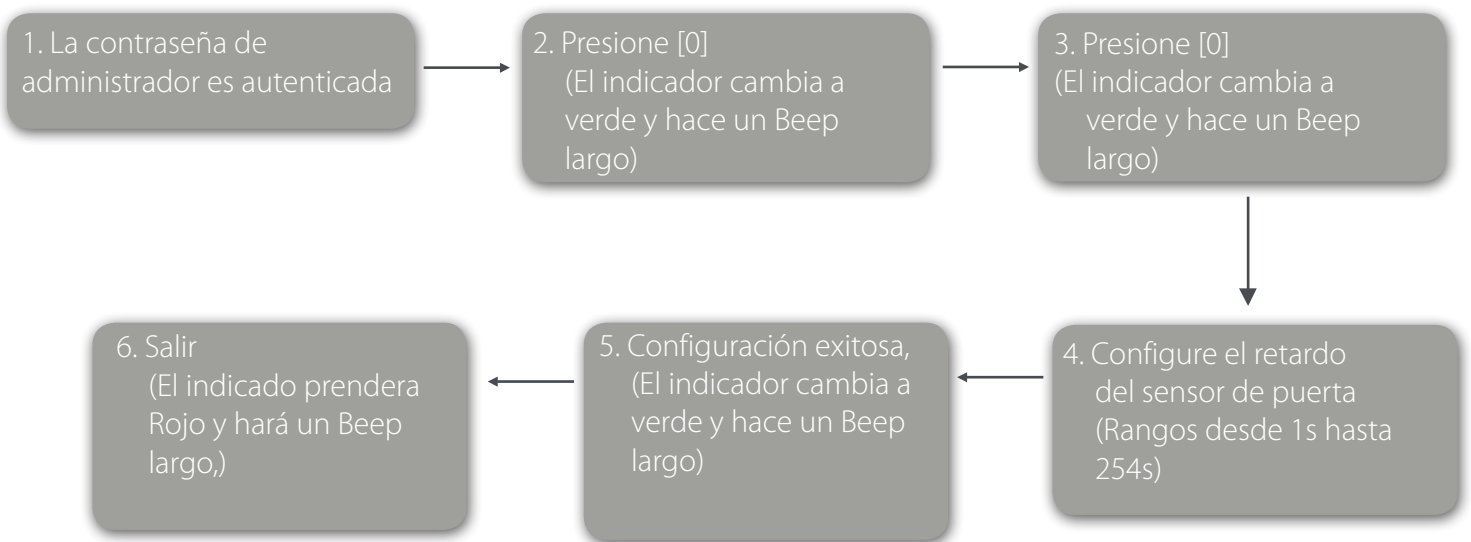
1. La contraseña de administrador es autenticada

2. Presione [0]
(El indicador cambia a verde y hace un Beep largo)

3. Presione [0]
(El indicador cambia a verde y hace un Beep largo)

4. Configure el retardo del sensor de puerta (Rangos desde 1s hasta 254s)

5. Configuración exitosa,
(El indicador cambia a verde y hace un Beep largo)

6. Salir
(El indicado prendera Rojo y hará un Beep largo,)